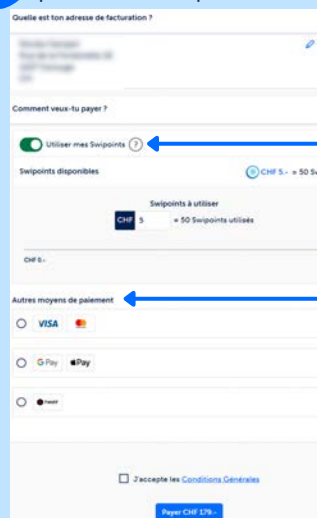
Quelle est ton adresse de facturation ?

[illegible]

Comment veux-tu payer ?

Utiliser mes Swipoints ?

Swipoints disponibles

CHF 5.- = 50 Sv

Swipoints à utiliser

CHF 5 = 50 Swipoints utilisés

CHF 5.-

Autres moyens de paiement

VISA

G Pay Pay

twint

J'accepte les Conditions Générales

Payer CHF 179.-